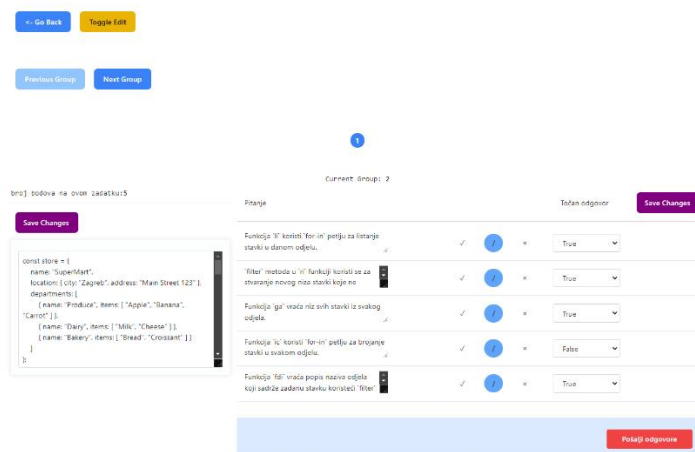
<- Go Back

Toggle Edit

Previous Group

Next Group

1

Current Group: 2

broj bodova na ovom zadatku:5

Save Changes

const store = {
name: "SuperMart",
location: { city: "Zagreb", address: "Main Street 123" },
departments: [
{ name: "Produce", items: [ "Apple", "Banana", "Carrot" ] },
{ name: "Dairy", items: [ "Milk", "Cheese" ] },
{ name: "Bakery", items: [ "Bread", "Croissant" ] }
]
};

| Pitanje | | | | Točan odgovor |
|---|---|---|---|---|
| Funkcija 'li' koristi 'for-in' petlju za listanje stavki u danom odjelu. | ✓ | / | × | True |
| 'filter' metoda u 'n' funkciji koristi se za stvaranje novog niza stavki koje ne | ✓ | / | × | True |
| Funkcija 'ga' vraća niz svih stavki iz svakog odjela. | ✓ | / | × | True |
| Funkcija 'ic' koristi 'for-in' petlju za brojanje stavki u svakom odjelu. | ✓ | / | × | False |
| Funkcija 'fdi' vraća popis naziva odjela koji sadrže zadanu stavku koristeći 'filter' | ✓ | / | × | True |

Save Changes

Pošalji odgovore